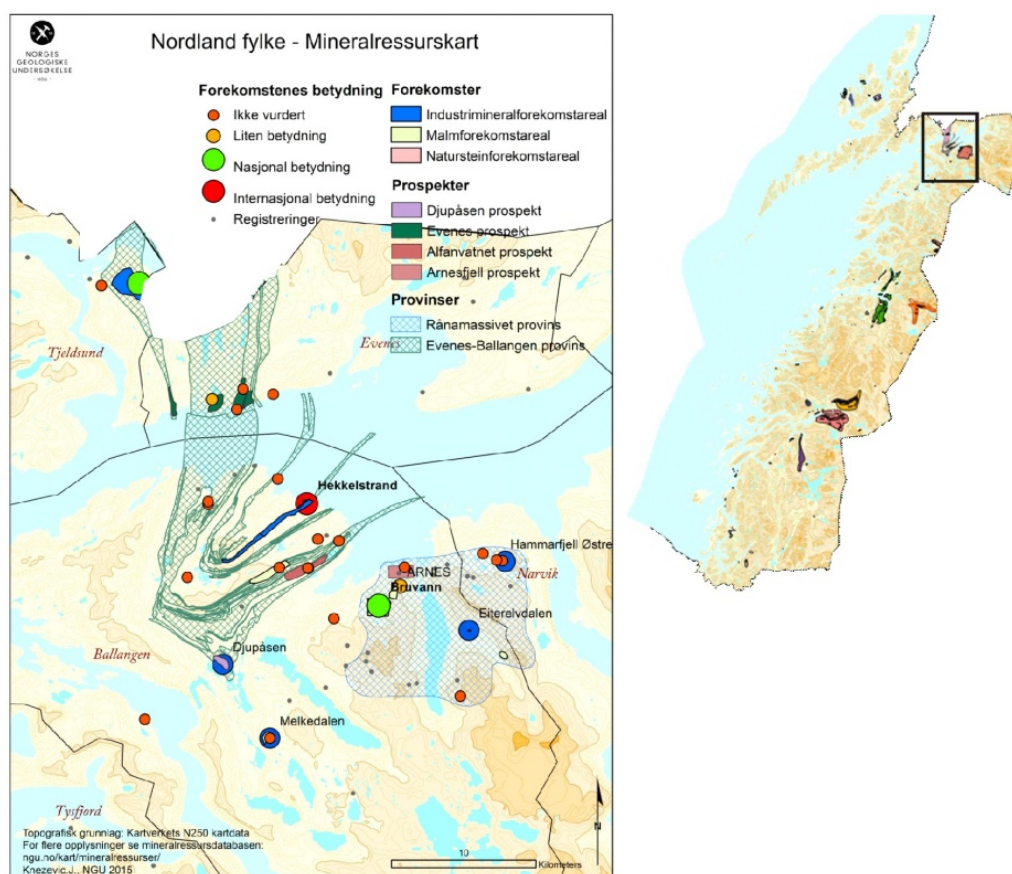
NORGES GEOLOGISKE UNDERSØKELSE

Nordland fylke - Mineralressurskart

Forekomstenes betydning
Ikke vurdert
Liten betydning
Nasjonal betydning
Internasjonal betydning
Registreringer

Forekomster
Industrimineralforekomstareal
Malmforekomstareal
Natursteinforekomstareal

Prospekter
Djupåsen prospekt
Evenes prospekt
Alfanvatnet prospekt
Arnesfjell prospekt

Provinser
Rånamassivet provins
Evenes-Ballangen provins

Tjeldsund
Evenes
Hekkelstrand
Hammarfjell Østre
ARNES
Narvik
Bruvann
Elterelvdalen
Ballangen
Djupåsen
Melkedalen
Tysfjord

Topografisk grunnlag: Kartverkets N250 kartdata
For flere opplysninger se mineralressursdatabasen:
ngu.no/kart/mineralressurser/
Knezevic,J., NGU 2015

10
Kilometers
N